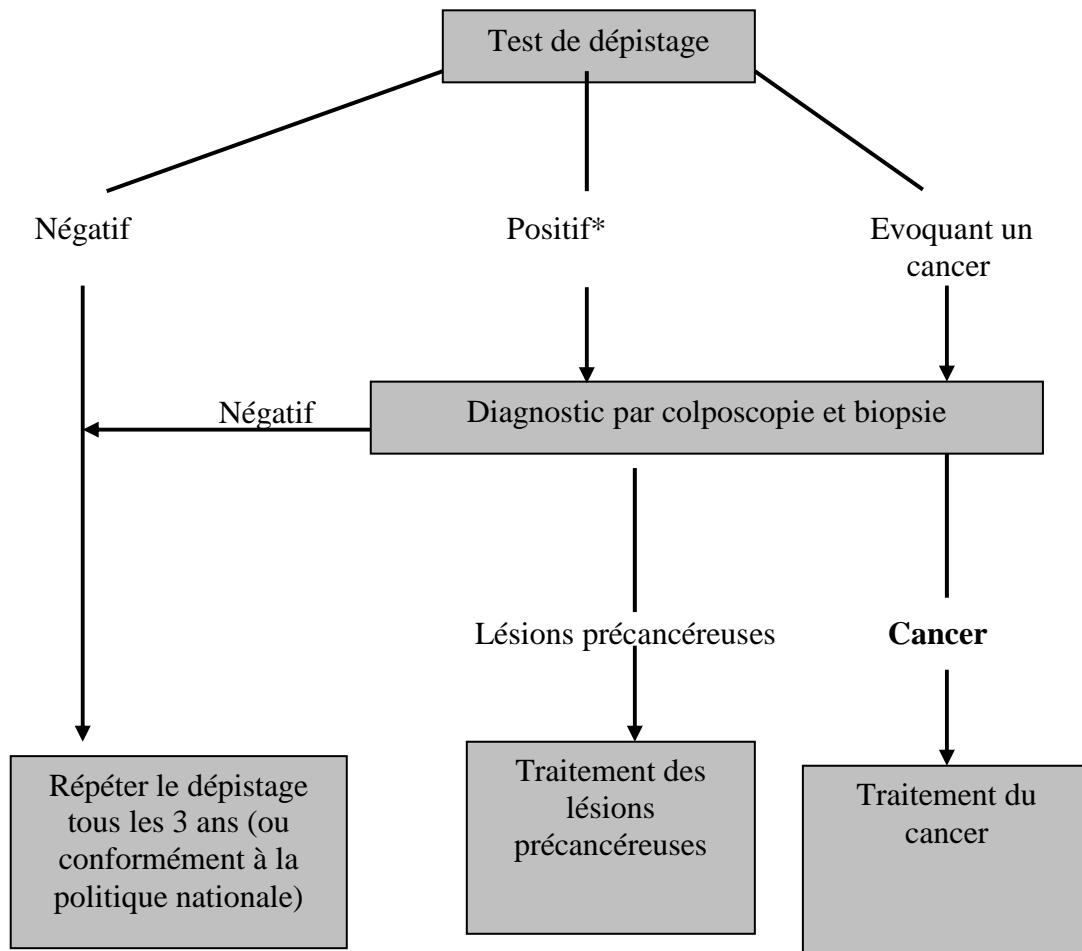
Test de dépistage

Négatif

Positif*

Evoquant un cancer

Négatif

Diagnostic par colposcopie et biopsie

Lésions précancéreuses

**Cancer**

Répéter le dépistage tous les 3 ans (ou conformément à la politique nationale)

Traitement des lésions précancéreuses

Traitement du cancer